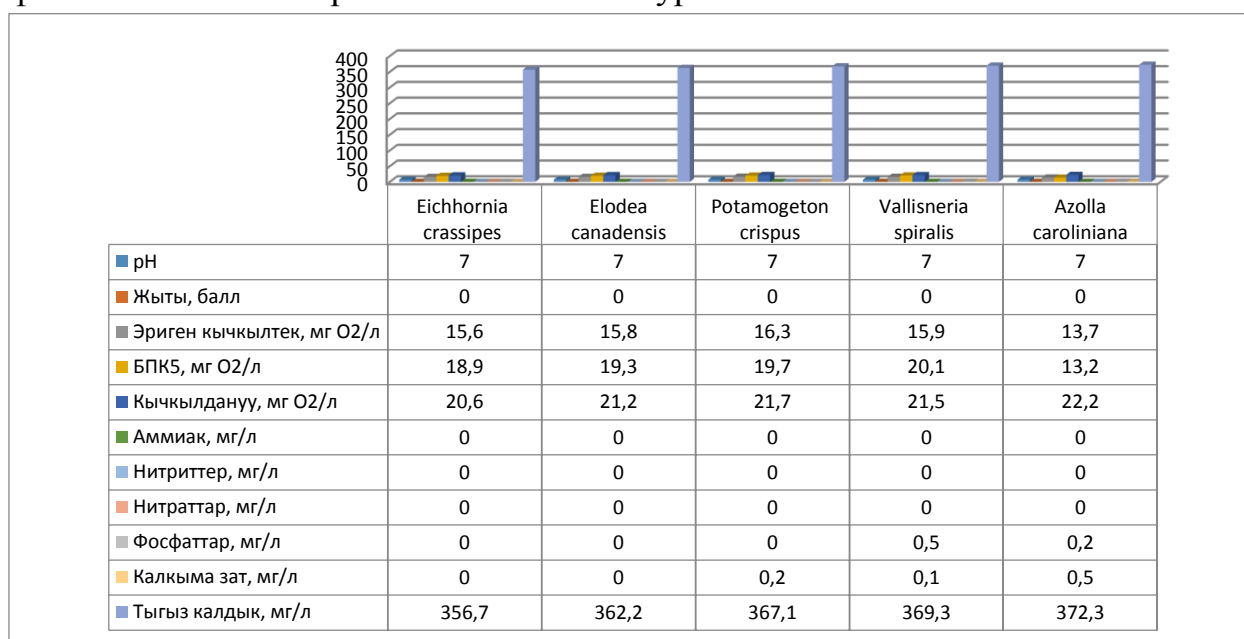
400
350
300
250
200
150
100
50
0

| | Eichhornia crassipes | Elodea canadensis | Potamogeton crispus | Vallisneria spiralis | Azolla caroliniana |
|---|---|---|---|---|---|
| pH | 7 | 7 | 7 | 7 | 7 |
| Жыты, балл | 0 | 0 | 0 | 0 | 0 |
| Эриген кычкылтек, мг O2/л | 15,6 | 15,8 | 16,3 | 15,9 | 13,7 |
| БПК5, мг O2/л | 18,9 | 19,3 | 19,7 | 20,1 | 13,2 |
| Кычкылдануу, мг O2/л | 20,6 | 21,2 | 21,7 | 21,5 | 22,2 |
| Аммиак, мг/л | 0 | 0 | 0 | 0 | 0 |
| Нитриттер, мг/л | 0 | 0 | 0 | 0 | 0 |
| Нитраттар, мг/л | 0 | 0 | 0 | 0 | 0 |
| Фосфаттар, мг/л | 0 | 0 | 0 | 0,5 | 0,2 |
| Калкыма зат, мг/л | 0 | 0 | 0,2 | 0,1 | 0,5 |
| Тыгыз калдык, мг/л | 356,7 | 362,2 | 367,1 | 369,3 | 372,3 |